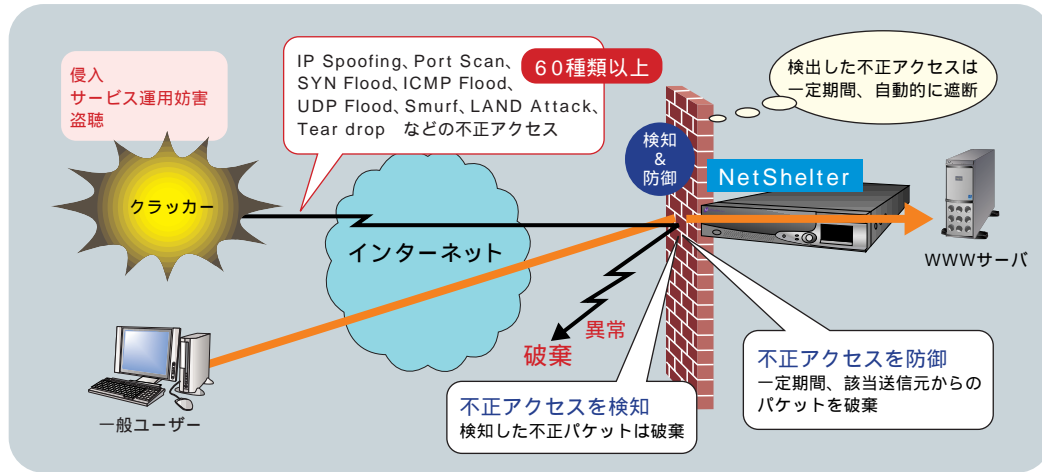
侵入
サービス運用妨害
盗聴

IP Spoofing、Port Scan、
SYN Flood、ICMP Flood、
UDP Flood、Smurf、LAND Attack、
Tear drop　などの不正アクセス

60種類以上

検出した不正アクセスは
一定期間、自動的に遮断

検知
&
防御

NetShelter

クラッカー

インターネット

WWWサーバ

異常

破棄

一般ユーザー

不正アクセスを検知
検知した不正パケットは破棄

不正アクセスを防御
一定期間、該当送信元からの
パケットを破棄